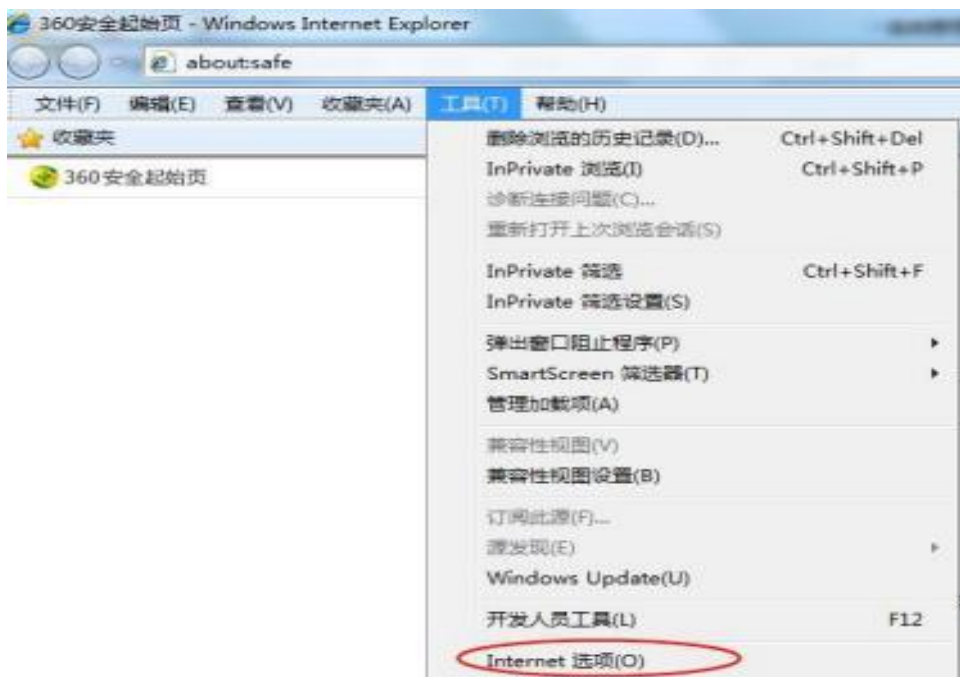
360安全起始页 - Windows Internet Explorer

about:safe

文件(F) 编辑(E) 查看(V) 收藏夹(A) 工具(T) 帮助(H)

收藏夹

360安全起始页

删除浏览的历史记录(D)... Ctrl+Shift+Del
InPrivate 浏览(I) Ctrl+Shift+P
诊断连接问题(C)...
重新打开上次浏览会话(S)

InPrivate 筛选 Ctrl+Shift+F
InPrivate 筛选设置(S)

弹出窗口阻止程序(P)
SmartScreen 筛选器(T)
管理加载项(A)

兼容性视图(V)
兼容性视图设置(B)

订阅此源(F)...
源发现(E)
Windows Update(U)

开发人员工具(L) F12

Internet 选项(O)